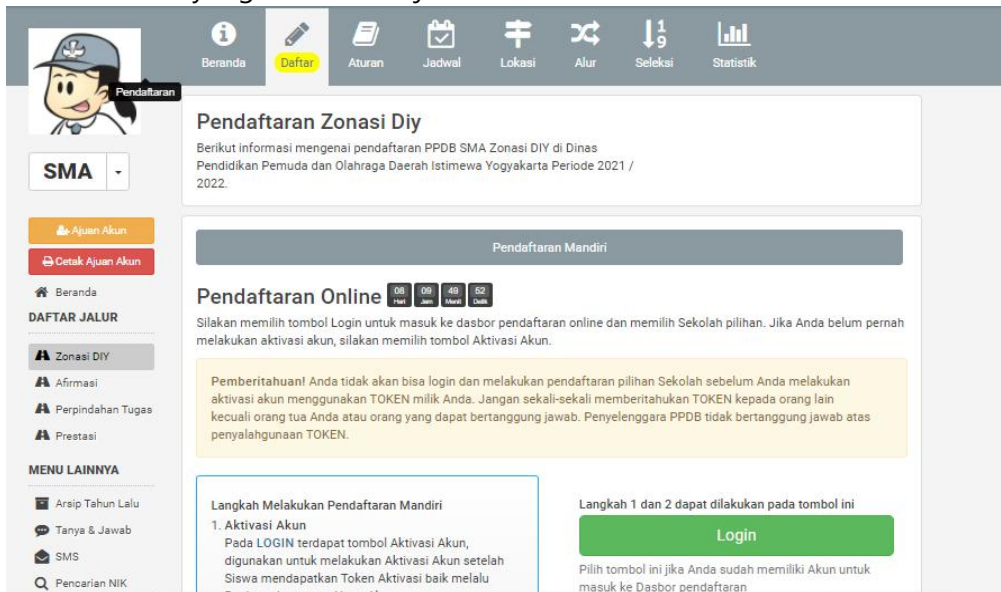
Beranda Daftar Aturan Jadwal Lokasi Alur Seleksi Statistik

Pendaftaran

SMA

Ajuan Akun

Cetak Ajuan Akun

Beranda

DAFTAR JALUR

Zonasi DIY

Afirmasi

Perpindahan Tugas

Prestasi

MENU LAINNYA

Arsip Tahun Lalu

Tanya & Jawab

SMS

Pencarian NIK

Pendaftaran Zonasi Diy

Berikut informasi mengenai pendaftaran PPDB SMA Zonasi DIY di Dinas Pendidikan Pemuda dan Olahraga Daerah Istimewa Yogyakarta Periode 2021 / 2022.

Pendaftaran Mandiri

Pendaftaran Online 08 Hari 09 Jam 49 Menit 52 Detik

Silakan memilih tombol Login untuk masuk ke dasbor pendaftaran online dan memilih Sekolah pilihan. Jika Anda belum pernah melakukan aktivasi akun, silakan memilih tombol Aktivasi Akun.

Pemberitahuan! Anda tidak akan bisa login dan melakukan pendaftaran pilihan Sekolah sebelum Anda melakukan aktivasi akun menggunakan TOKEN milik Anda. Jangan sekali-sekali memberitahukan TOKEN kepada orang lain kecuali orang tua Anda atau orang yang dapat bertanggung jawab. Penyelenggara PPDB tidak bertanggung jawab atas penyalahgunaan TOKEN.

Langkah Melakukan Pendaftaran Mandiri

1. Aktivasi Akun

Pada LOGIN terdapat tombol Aktivasi Akun, digunakan untuk melakukan Aktivasi Akun setelah Siswa mendapatkan Token Aktivasi baik melalu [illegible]

Langkah 1 dan 2 dapat dilakukan pada tombol ini

Login

Pilih tombol ini jika Anda sudah memiliki Akun untuk masuk ke Dasbor pendaftaran